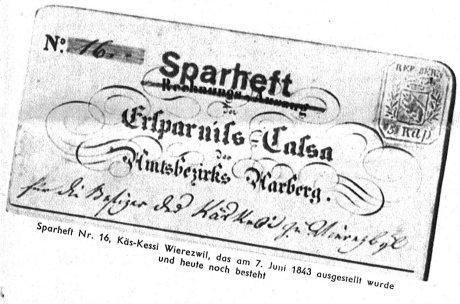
N: 16.

Sparheft

Rechnungs-Auszug

der

Ersparniss-Cassa

des

Amtsbezirks Aarberg.

für die Besitzer des Käskessi's zu Wierezwyl

KREUZER 3 RAP

Sparheft Nr. 16, Käs-Kessi Wierezwil, das am 7. Juni 1843 ausgestellt wurde und heute noch besteht